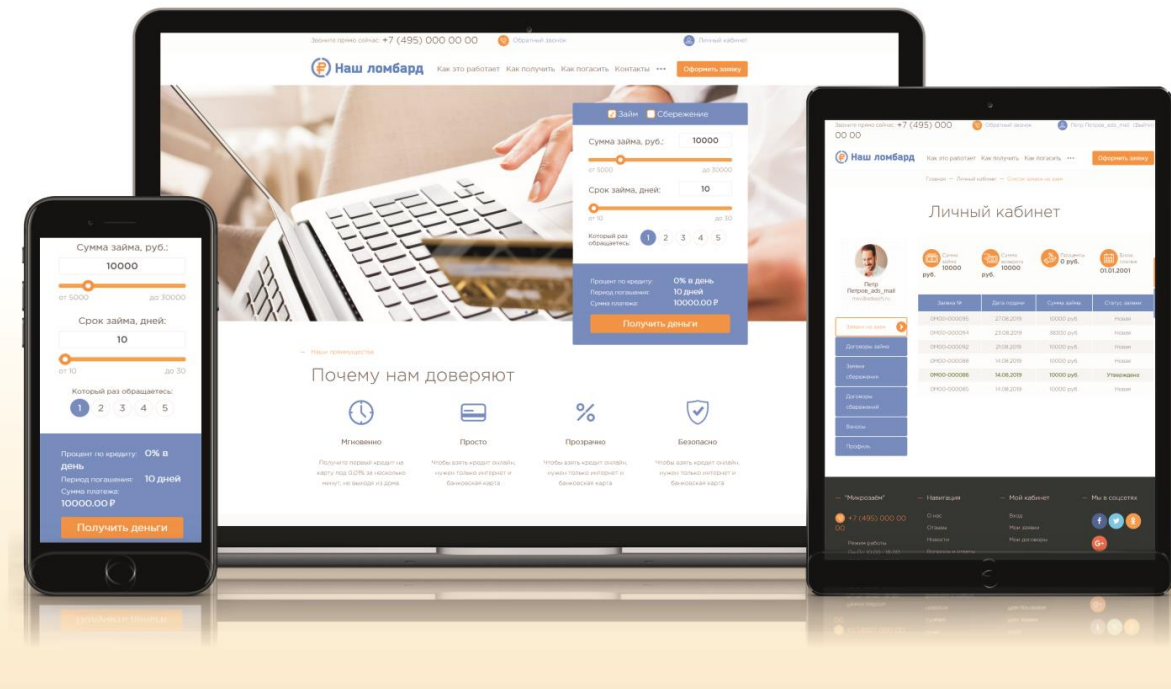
Звоните прямо сейчас: +7 (495) 000 00 00
Обратный звонок
Личный кабинет

Наш ломбард
Как это работает
Как получить
Как погасить
Контакты
•••
Оформить заявку

Займ
Сбережение

Сумма займа, руб.:
10000
от 5000
до 30000

Срок займа, дней:
10
от 10
до 30

Который раз обращаетесь:
1 2 3 4 5

Процент по кредиту: 0% в день
Период погашения: 10 дней
Сумма платежа: 10000.00 ₽

Получить деньги

— Наши преимущества
Почему нам доверяют

Мгновенно
Просто
Прозрачно
Безопасно

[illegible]

Сумма займа, руб.:
10000
от 5000
до 30000

Срок займа, дней:
10
от 10
до 30

Который раз обращаетесь:
1 2 3 4 5

Процент по кредиту: 0% в день
Период погашения: 10 дней
Сумма платежа: 10000.00 ₽

Получить деньги

Звоните прямо сейчас: +7 (495) 000 00 00
Обратный звонок
Петр Петров_ads_mail

Наш ломбард
Как это работает
Как получить
Как погасить
•••
Оформить заявку

Главная — Личный кабинет — Список заявок на займ

Личный кабинет

Петр Петров_ads_mail

10000 руб.
10000 руб.
0 руб.
01.01.2001

| Заявка № | Дата подачи | Сумма займа | Статус заявки |
|---|---|---|---|
| 0М00-000095 | 27.08.2019 | 10000 руб. | Новая |
| 0М00-000094 | 23.08.2019 | 35000 руб. | Новая |
| 0М00-000092 | 21.08.2019 | 10000 руб. | Новая |
| 0М00-000088 | 14.08.2019 | 10000 руб. | Новая |
| 0М00-000086 | 14.08.2019 | 10000 руб. | Утверждена |
| 0М00-000085 | 14.08.2019 | 10000 руб. | Новая |

Заявки на займ
Договоры займа
Заявки сбережения
Договоры сбережений
Выплаты
Профиль

"Микрозаём"
+7 (495) 000 00 00
Режим работы

Навигация
О нас
Отзывы
Новости

Мой кабинет
Вход
Мои заявки
Мои договоры

Мы в соцсетях